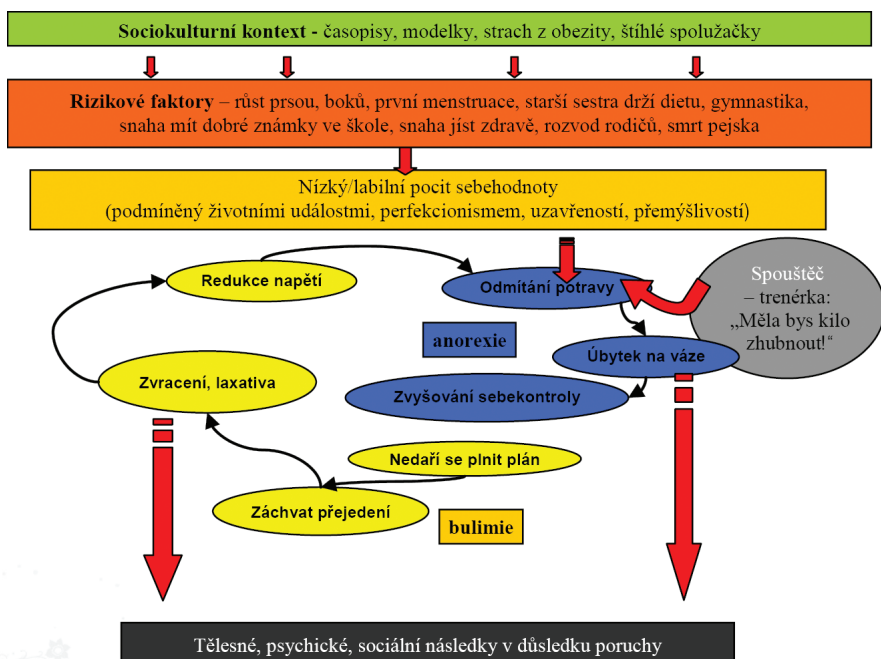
**Sociokulturní kontext -** časopisy, modelky, strach z obezity, štíhlé spolužačky

**Rizikové faktory** – růst prsou, boků, první menstruace, starší sestra drží dietu, gymnastika, snaha mít dobré známky ve škole, snaha jíst zdravě, rozvod rodičů, smrt pejska

Nízký/labilní pocit sebehodnoty
(podmíněný životními událostmi, perfekcionismem, uzavřeností, přemýšlivostí)

Redukce napětí

Odmítání potravy

Spouštěč – trenérka: „Měla bys kilo zhubnout!"

anorexie

Úbytek na váze

Zvracení, laxativa

Zvyšování sebekontroly

Nedaří se plnit plán

Záchvat přejedení

bulimie

Tělesné, psychické, sociální následky v důsledku poruchy